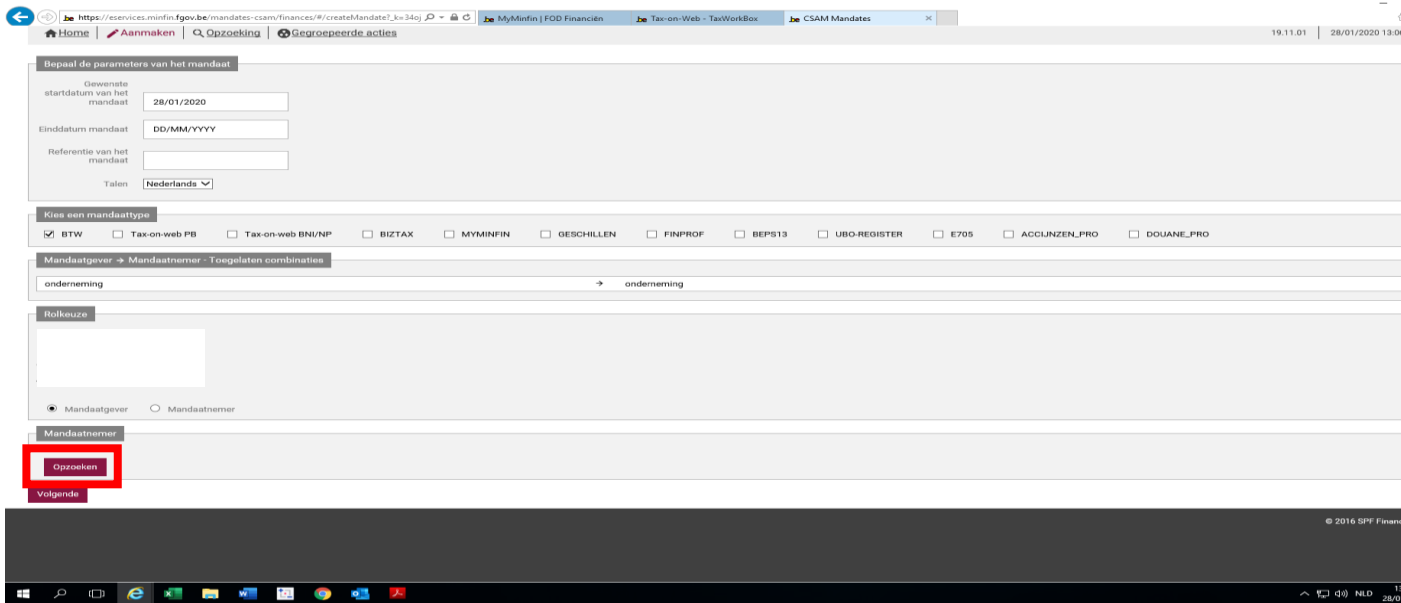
https://eservices.minfin.fgov.be/mandates-csam/finances/#/createMandate?_k=34oj
MyMinfin | FOD Financiën
Tax-on-Web - TaxWorkBox
CSAM Mandates

Home | Aanmaken | Opzoeking | Gegroepeerde acties
19.11.01 | 28/01/2020 13:0

Bepaal de parameters van het mandaat

Gewenste startdatum van het mandaat 28/01/2020

Einddatum mandaat DD/MM/YYYY

Referentie van het mandaat

Talen Nederlands

Kies een mandaattype

BTW Tax-on-web PB Tax-on-web BNI/NP BIZTAX MYMINFIN GESCHILLEN FINPROF BEPS13 UBO-REGISTER E705 ACCIJNZEN_PRO DOUANE_PRO

Mandaatgever → Mandaatnemer - Toegelaten combinaties

onderneming → onderneming

Rolkeuze

Mandaatgever Mandaatnemer

Mandaatnemer

Opzoeken

Volgende

© 2016 SPF Financ

NLD 28/0